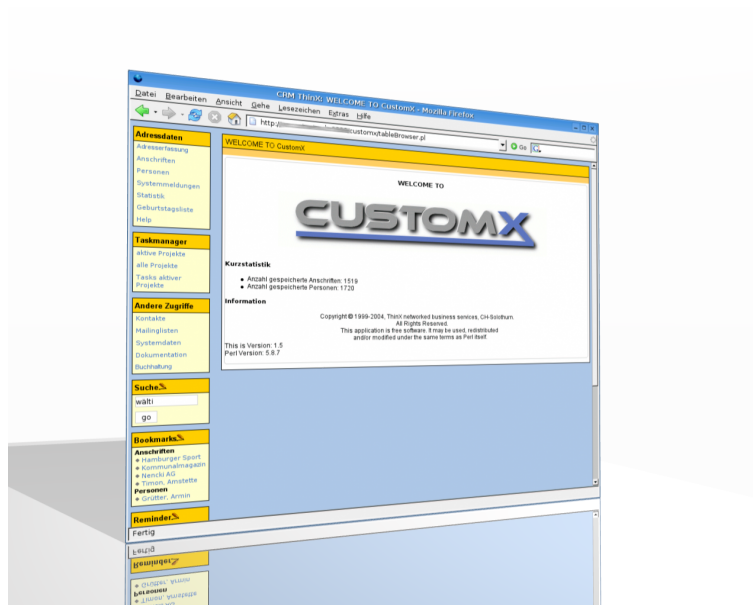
CRM ThinX: WELCOME TO CustomX - Mozilla Firefox

Datei Bearbeiten Ansicht Gehe Lesezeichen Extras Hilfe

http://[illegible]/customx/tableBrowser.pl

Go

Adressdaten
Adresserfassung
Anschriften
Personen
Systemmeldungen
Statistik
Geburtstagsliste
Hilfe

Taskmanager
aktive Projekte
alle Projekte
Tasks aktiver Projekte

Andere Zugriffe
Kontakte
Mailinglisten
Systemdaten
Dokumentation
Buchhaltung

Suche
wälti
go

Bookmarks
Anschriften
• Hamburger Sport
• Kommunalmagazin
• Nencki AG
• Timon, Amstette
Personen
• Grütter, Armin

Reminder

WELCOME TO CustomX

WELCOME TO

CUSTOMX

Kurzstatistik

• Anzahl gespeicherte Anschriften: 1519
• Anzahl gespeicherte Personen: 1720

Information

Copyright © 1999-2004, ThinX networked business services, CH-Solothurn.
All Rights Reserved.
This application is free software. It may be used, redistributed
and/or modified under the same terms as Perl itself.

This is Version: 1.5
Perl Version: 5.8.7

Fertig